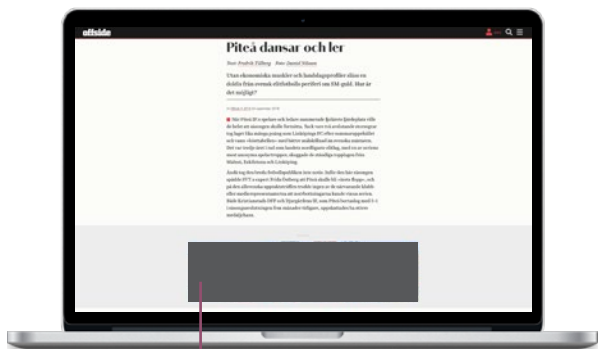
offside

Piteå dansar och ler

Text: Fredrik Folberg  Foto: Daniel Nilsson

Utan ekonomiska muskler och landslagsprofiler ålas en distils från svensk elitfotbolls periferi om SM-guld. Hur är det möjligt?

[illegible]

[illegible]

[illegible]